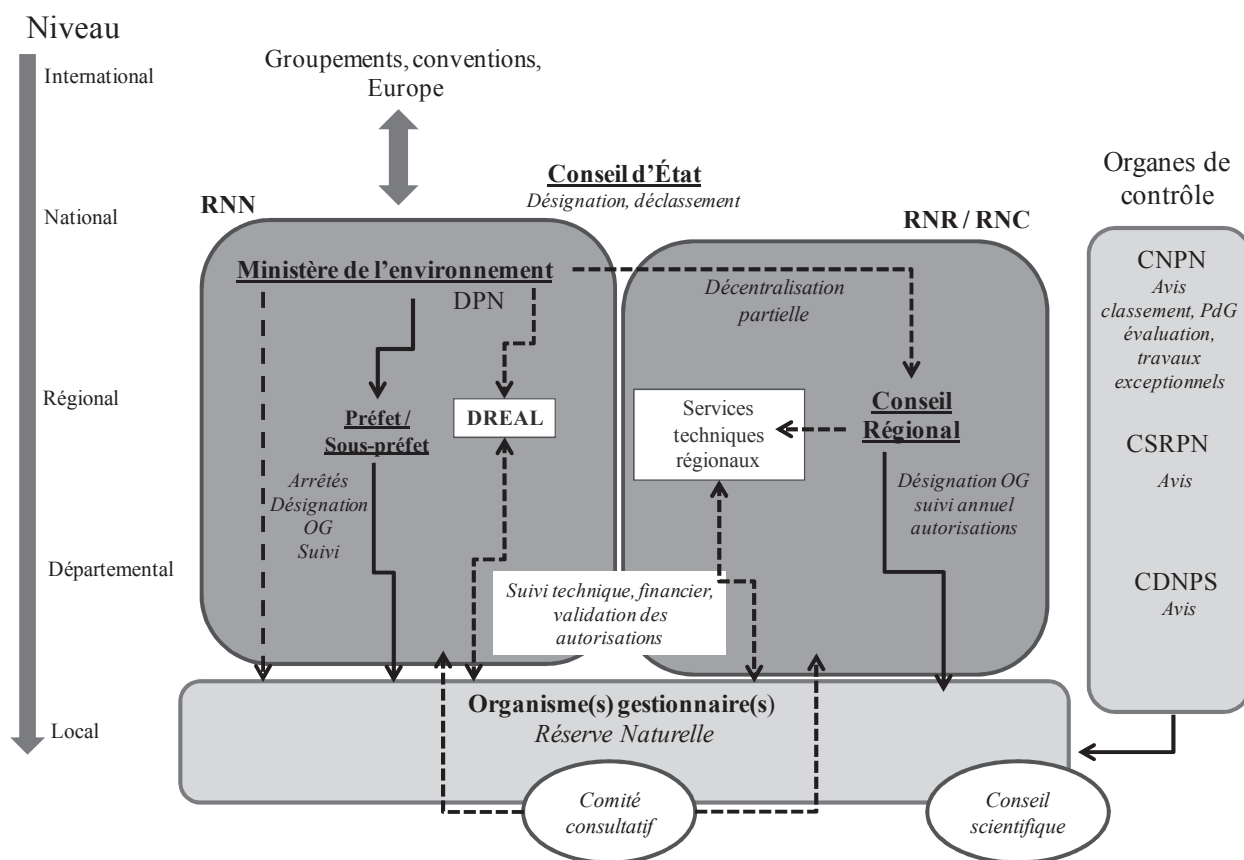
Niveau

International

National

Régional

Départemental

Local

Groupements, conventions, Europe

Conseil d'État
Désignation, déclassement

RNN

RNR / RNC

Organes de contrôle

Ministère de l'environnement
DPN

Décentralisation partielle

Préfet / Sous-préfet

DREAL

Services techniques régionaux

Conseil Régional

Arrêtés
Désignation
OG
Suivi

Désignation OG
suivi annuel
autorisations

Suivi technique, financier, validation des autorisations

CNPN
Avis classement, PdG évaluation, travaux exceptionnels

CSRPN
Avis

CDNPS
Avis

Organisme(s) gestionnaire(s)
Réserve Naturelle

Comité consultatif

Conseil scientifique